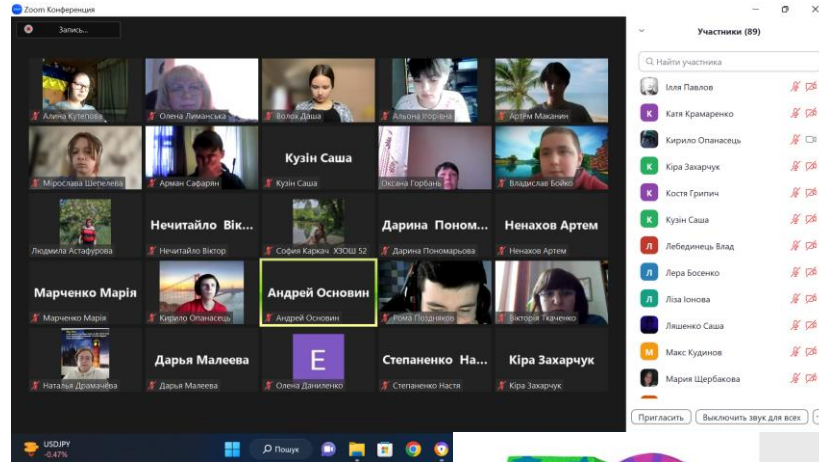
Zoom Конференция

Запись...

Алина Кутепова
Олена Лиманська
Волох Даша
Альона Ігорівна
Артем Маканин
Мірослава Шепелева
Арман Сафарян
Кузін Саша
Кузін Саша
Оксана Горбань
Владислав Бойко
Людмила Астафурова
Нечитайло Вік...
Нечитайло Віктор
София Каркач ХЗОШ 52
Дарина Поном...
Дарина Пономарьова
Ненахов Артем
Ненахов Артем
Марченко Марія
Марченко Марія
Кирило Опанасець
Андрей Основин
Андрей Основин
Рома Поздняков
Вікторія Ткаченко
Наталья Драмачёва
Дарья Малеева
Дарья Малеева
E
Олена Даниленко
Степаненко На...
Степаненко Настя
Кіра Захарчук
Кіра Захарчук

Участники (89)

Найти участника

Ілля Павлов
Катя Крамаренко
Кирило Опанасець
Кіра Захарчук
Костя Грипич
Кузін Саша
Лебединець Влад
Лера Босенко
Ліза Іонова
Ляшенко Саша
Макс Кудинов
Мария Щербакова

Пригласить
Выключить звук для всех

USDJPY
-0.47%
Пошук